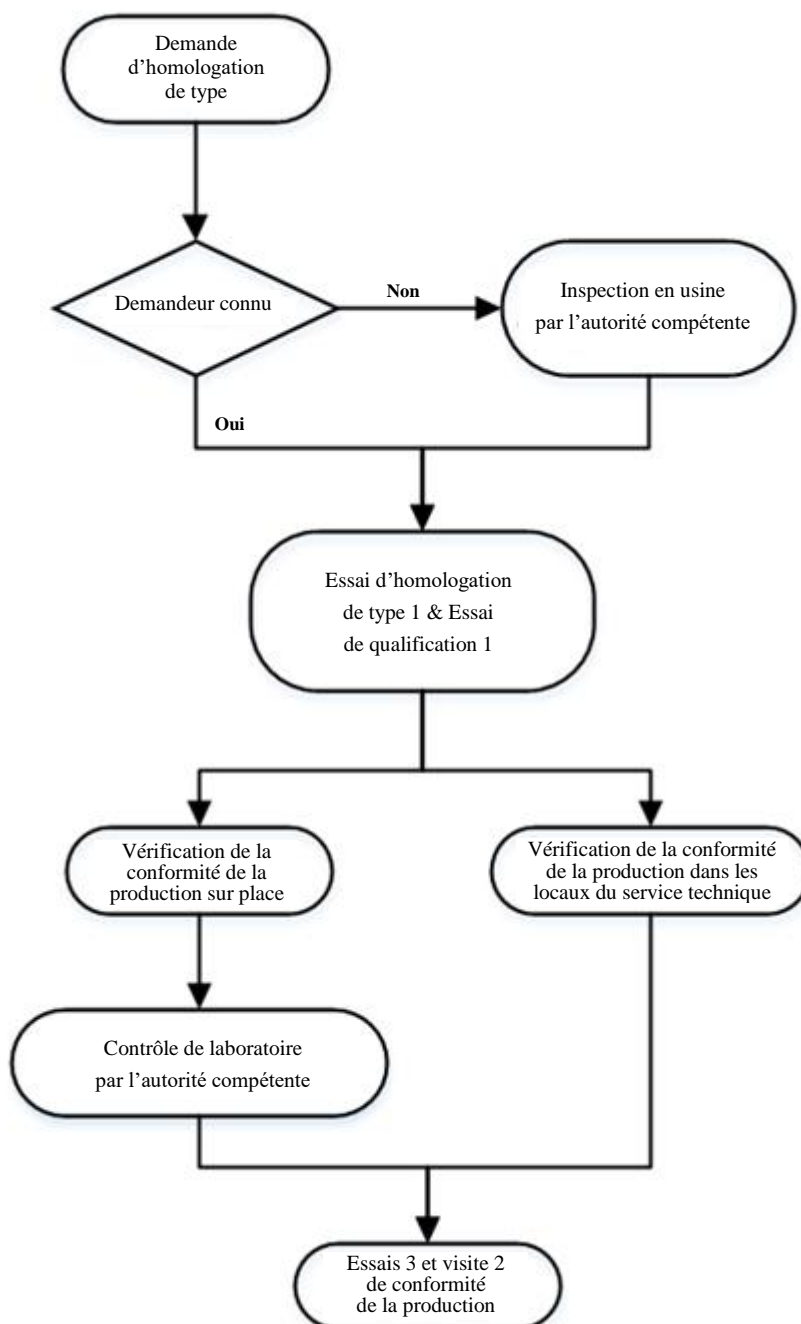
Demande d’homologation de type

Demandeur connu

Non

Inspection en usine par l’autorité compétente

Oui

Essai d’homologation de type 1 & Essai de qualification 1

Vérification de la conformité de la production sur place

Vérification de la conformité de la production dans les locaux du service technique

Contrôle de laboratoire par l’autorité compétente

Essais 3 et visite 2 de conformité de la production